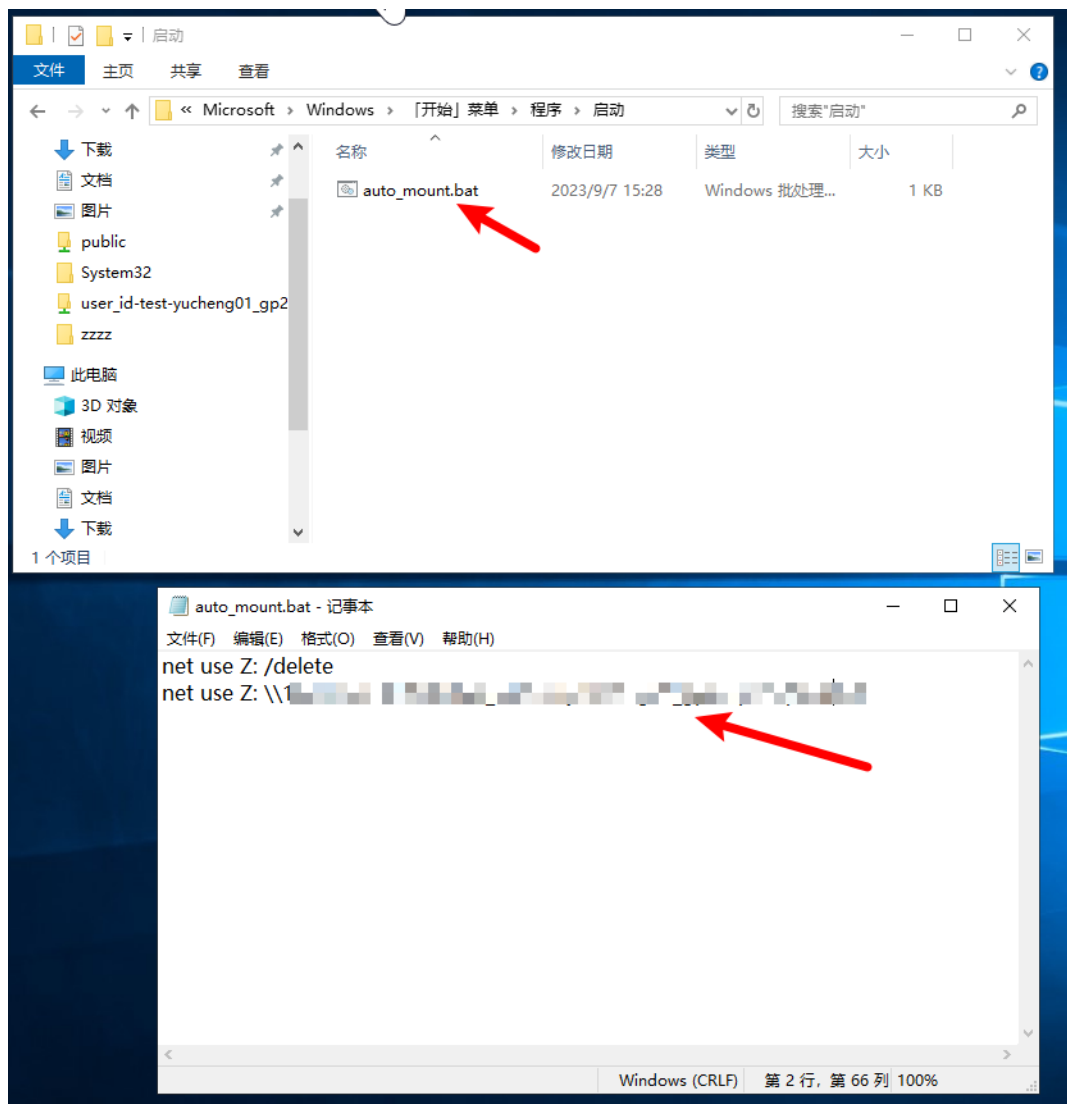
启动

文件 主页 共享 查看

« Microsoft › Windows › 「开始」菜单 › 程序 › 启动

搜索"启动"

下载
文档
图片
public
System32
user_id-test-yucheng01_gp2
zzzz
此电脑
3D 对象
视频
图片
文档
下载

| 名称 | 修改日期 | 类型 | 大小 |
|---|---|---|---|
| auto_mount.bat | 2023/9/7 15:28 | Windows 批处理... | 1 KB |

1 个项目

auto_mount.bat - 记事本

文件(F) 编辑(E) 格式(O) 查看(V) 帮助(H)

net use Z: /delete
net use Z: \\1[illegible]

Windows (CRLF) 第 2 行，第 66 列 100%